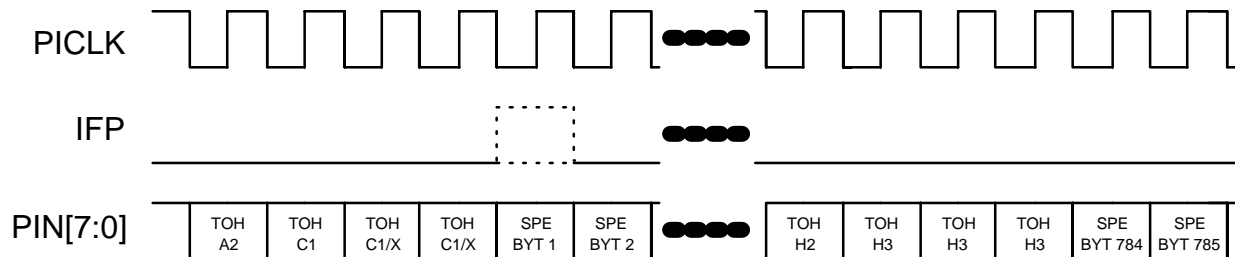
PICLK

IFP

PIN[7:0]

| TOH A2 | TOH C1 | TOH C1/X | TOH C1/X | SPE BYT 1 | SPE BYT 2 | TOH H2 | TOH H3 | TOH H3 | TOH H3 | SPE BYT 784 | SPE BYT 785 |
|---|---|---|---|---|---|---|---|---|---|---|---|